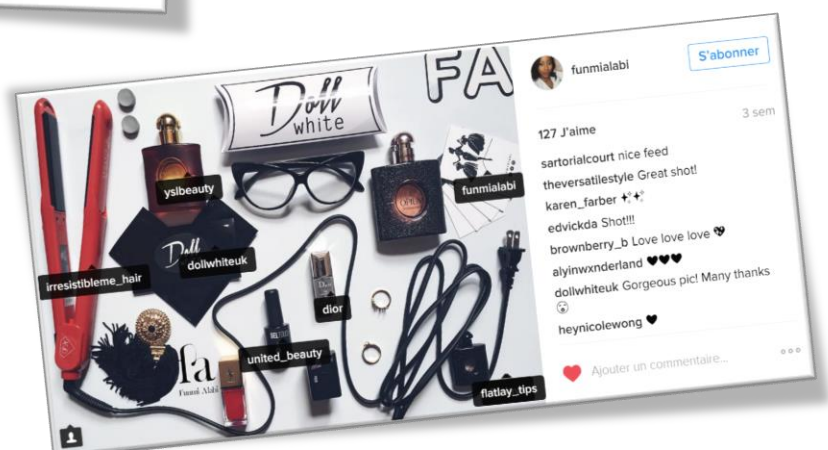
FA

Doll white

yslbeauty

funmialabi

Doll

dollwhiteuk

irresistibleme_hair

dior

united_beauty

fa

Funmi Alabi

flatlay_tips

funmialabi

S'abonner

3 sem

127 J'aime

sartorialcourt nice feed

theversatilestyle Great shot!

karen_farber ✨✨

edvickda Shot!!!

brownberry_b Love love love

alyinwxnderland ♥♥♥

dollwhiteuk Gorgeous pic! Many thanks

heynicolewong ♥

Ajouter un commentaire...